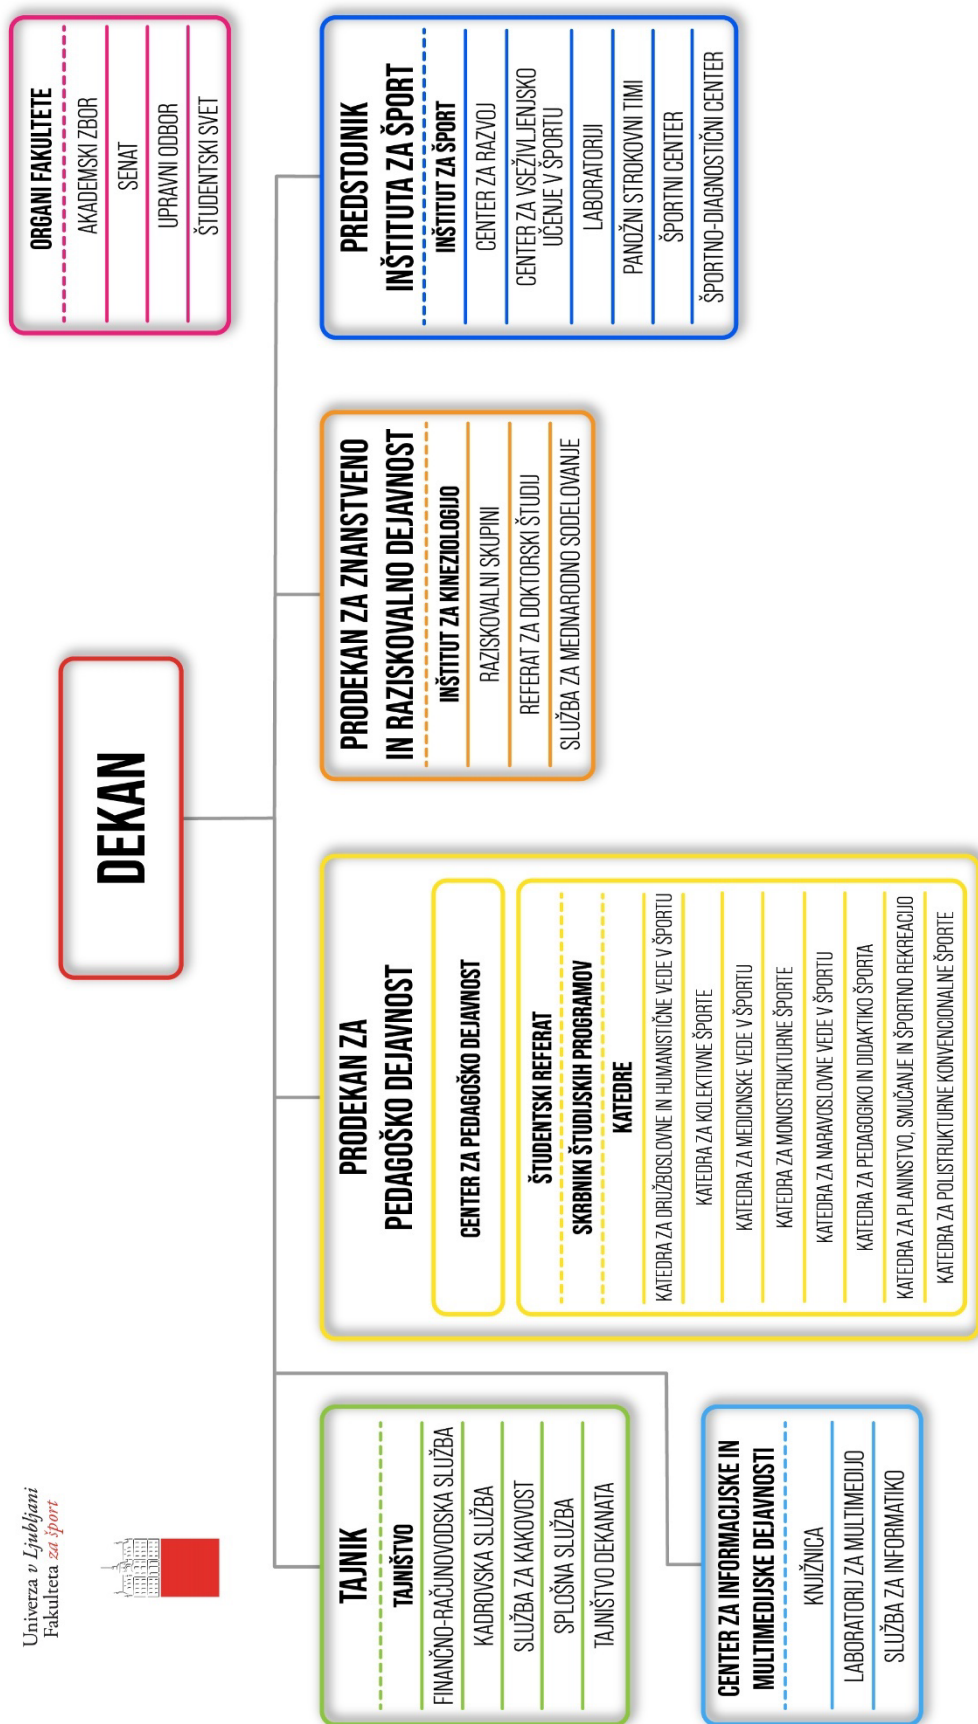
ORGANI FAKULTETE
AKADEMSKI ZBOR
SENAT
UPRAVNI ODBOR
ŠTUDENTSKI SVET

PREDSTOJNIK INŠTITUTA ZA ŠPORT
INŠTITUT ZA ŠPORT
CENTER ZA RAZVOJ
CENTER ZA VSEŽIVLJENJSKO UČENJE V ŠPORTU
LABORATORIJI
PANOŽNI STROKOVNI TIMI
ŠPORTNI CENTER
ŠPORTNO-DIAGNOSTIČNI CENTER

DEKAN

PRODEKAN ZA ZNANSTVENO IN RAZISKOVALNO DEJAVNOST
INŠTITUT ZA KINEZIOLOGIJO
RAZISKOVALNI SKUPINI
REFERAT ZA DOKTORSKI ŠTUDIJ
SLUŽBA ZA MEDNARODNO SODELOVANJE

PRODEKAN ZA PEDAGOŠKO DEJAVNOST
CENTER ZA PEDAGOŠKO DEJAVNOST
ŠTUDENTSKI REFERAT
SKRBNIKI ŠTUDIJSKIH PROGRAMOV
KATEDRE
KATEDRA ZA DRUŽBOSLOVNE IN HUMANISTIČNE VEDE V ŠPORTU
KATEDRA ZA KOLEKTIVNE ŠPORTE
KATEDRA ZA MEDICINSKE VEDE V ŠPORTU
KATEDRA ZA MONOSTRUKTURNE ŠPORTE
KATEDRA ZA NARAVOSLOVNE VEDE V ŠPORTU
KATEDRA ZA PEDAGOGIKO IN DIDAKTIKO ŠPORTA
KATEDRA ZA PLANINSTVO, SMUČANJE IN ŠPORTNO REKREACIJO
KATEDRA ZA POLISTRUKTURNE KONVENCIONALNE ŠPORTE

Univerza v Ljubljani
Fakulteta za šport

TAJNIK
TAJNIŠTVO
FINANČNO-RAČUNOVODSKA SLUŽBA
KADROVSKA SLUŽBA
SLUŽBA ZA KAKOVOST
SPLOŠNA SLUŽBA
TAJNIŠTVO DEKANATA

CENTER ZA INFORMACIJSKE IN MULTIMEDIJSKE DEJAVNOSTI
KNJIŽNICA
LABORATORIJ ZA MULTIMEDIJO
SLUŽBA ZA INFORMATIKO